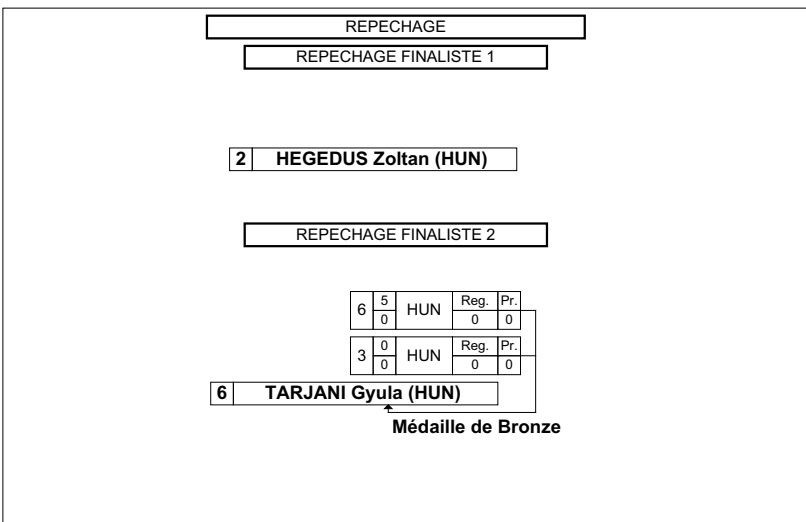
REPECHAGE

REPECHAGE FINALISTE 1

2 HEGEDUS Zoltan (HUN)

REPECHAGE FINALISTE 2

| 6 | 5 / 0 | HUN | Reg. / 0 | Pr. / 0 |
|---|---|---|---|---|
| 3 | 0 / 0 | HUN | Reg. / 0 | Pr. / 0 |

6 TARJANI Gyula (HUN)

Médaille de Bronze